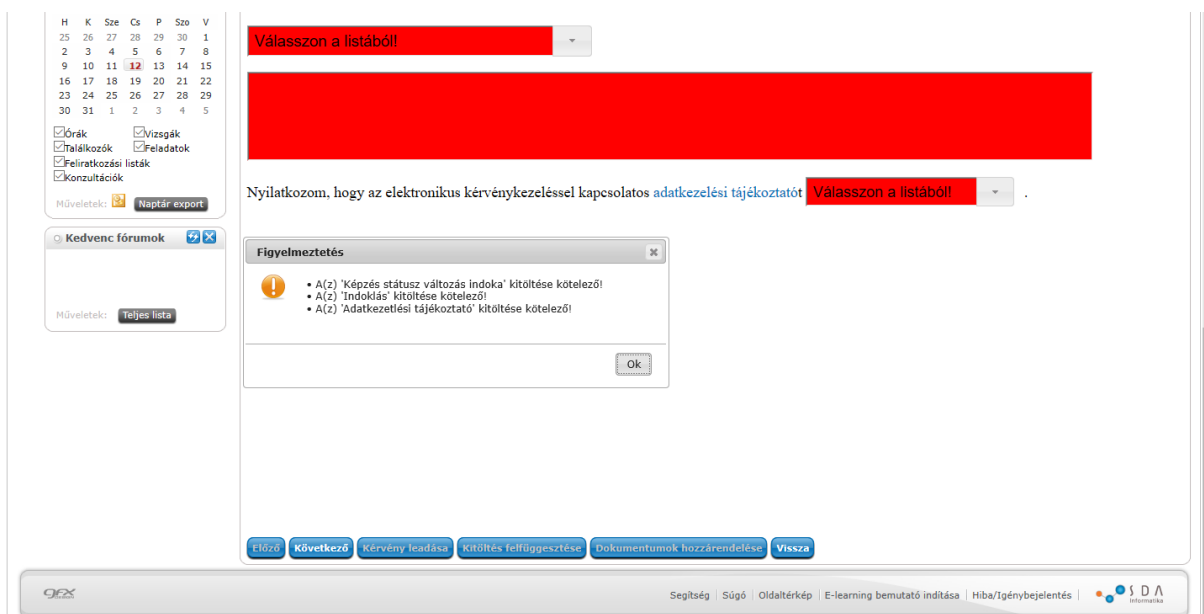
| H | K | Sze | Cs | P | Szo | V |
|---|---|---|---|---|---|---|
| 25 | 26 | 27 | 28 | 29 | 30 | 1 |
| 2 | 3 | 4 | 5 | 6 | 7 | 8 |
| 9 | 10 | 11 | 12 | 13 | 14 | 15 |
| 16 | 17 | 18 | 19 | 20 | 21 | 22 |
| 23 | 24 | 25 | 26 | 27 | 28 | 29 |
| 30 | 31 | 1 | 2 | 3 | 4 | 5 |

Órák
Vizsgák
Találkozók
Feladatok
Feliratkozási listák
Konzultációk

Műveletek: Naptár export

Kedvenc fórumok

Műveletek: Teljes lista

Válasszon a listából!

Nyilatkozom, hogy az elektronikus kérvénykezeléssel kapcsolatos adatkezelési tájékoztatót Válasszon a listából! .

Figyelmeztetés

• A(z) 'Képzés státusz változás indoka' kitöltése kötelező!
• A(z) 'Indoklás' kitöltése kötelező!
• A(z) 'Adatkezelési tájékoztató' kitöltése kötelező!

Ok

Előző Következő Kérvény leadása Kitöltés felfüggesztése Dokumentumok hozzárendelése Vissza

Segítség | Súgó | Oldaltérkép | E-learning bemutató indítása | Hiba/Igénybejelentés

SDA Informatika